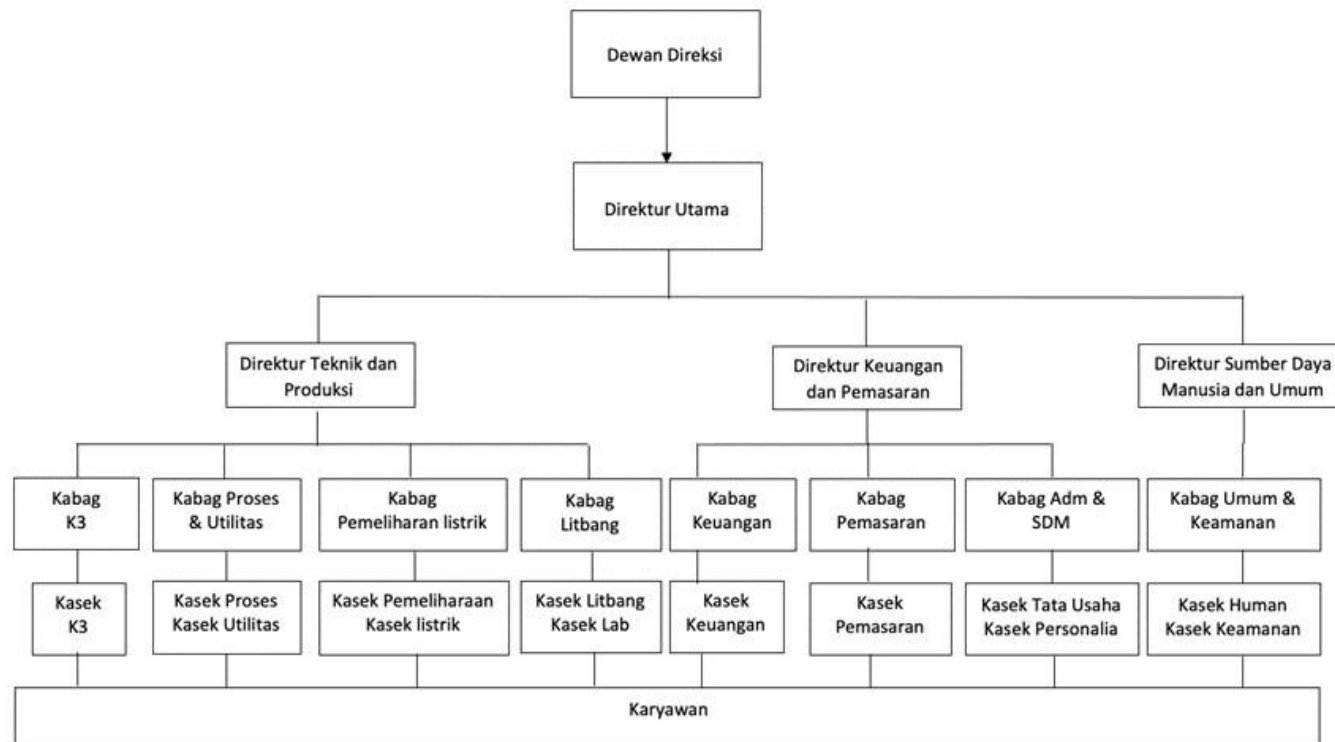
Dewan Direksi

Direktur Utama

Direktur Teknik dan Produksi

Direktur Keuangan dan Pemasaran

Direktur Sumber Daya Manusia dan Umum

Kabag K3

Kabag Proses & Utilitas

Kabag Pemeliharan listrik

Kabag Litbang

Kabag Keuangan

Kabag Pemasaran

Kabag Adm & SDM

Kabag Umum & Keamanan

Kasek K3

Kasek Proses Kasek Utilitas

Kasek Pemeliharaan Kasek listrik

Kasek Litbang Kasek Lab

Kasek Keuangan

Kasek Pemasaran

Kasek Tata Usaha Kasek Personalia

Kasek Human Kasek Keamanan

Karyawan